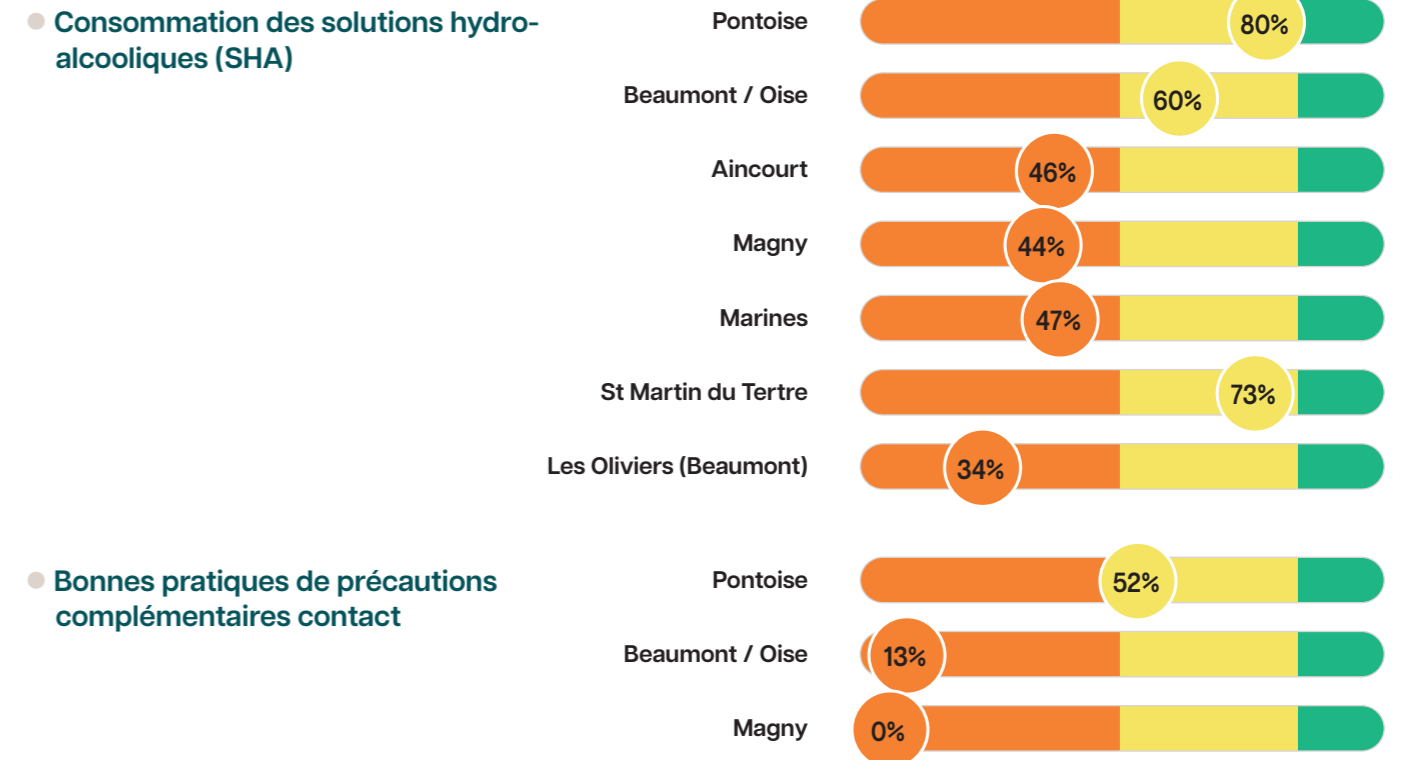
Consommation des solutions hydro-alcooliques (SHA)

| | |
|---|---|
| Pontoise | 80% |
| Beaumont / Oise | 60% |
| Aincourt | 46% |
| Magny | 44% |
| Marines | 47% |
| St Martin du Tertre | 73% |
| Les Oliviers (Beaumont) | 34% |

Bonnes pratiques de précautions complémentaires contact

| | |
|---|---|
| Pontoise | 52% |
| Beaumont / Oise | 13% |
| Magny | 0% |